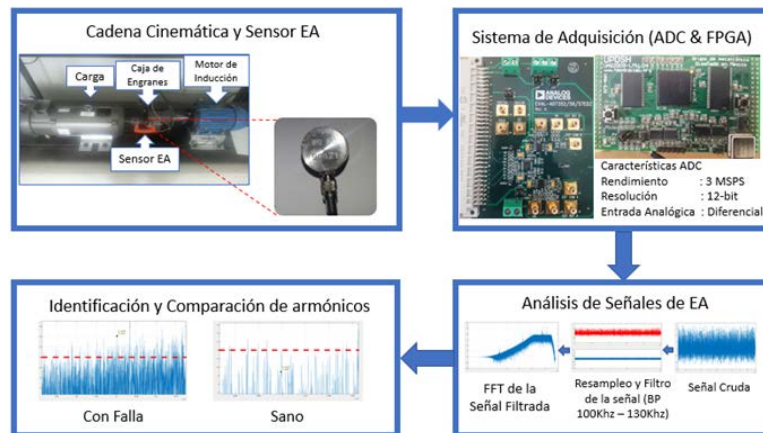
Cadena Cinemática y Sensor EA

Carga

Caja de Engranes

Motor de Inducción

Sensor EA

Sistema de Adquisición (ADC & FPGA)

ANALOG DEVICES

EVAL-AD7352/56/57CBZ

UPOSH

Características ADC
Rendimiento : 3 MSPS
Resolución : 12-bit
Entrada Analógica : Diferencial

Identificación y Comparación de armónicos

Con Falla

Sano

Análisis de Señales de EA

FFT de la Señal Filtrada

Resampleo y Filtro de la señal (BP 100Khz – 130Khz)

Señal Cruda